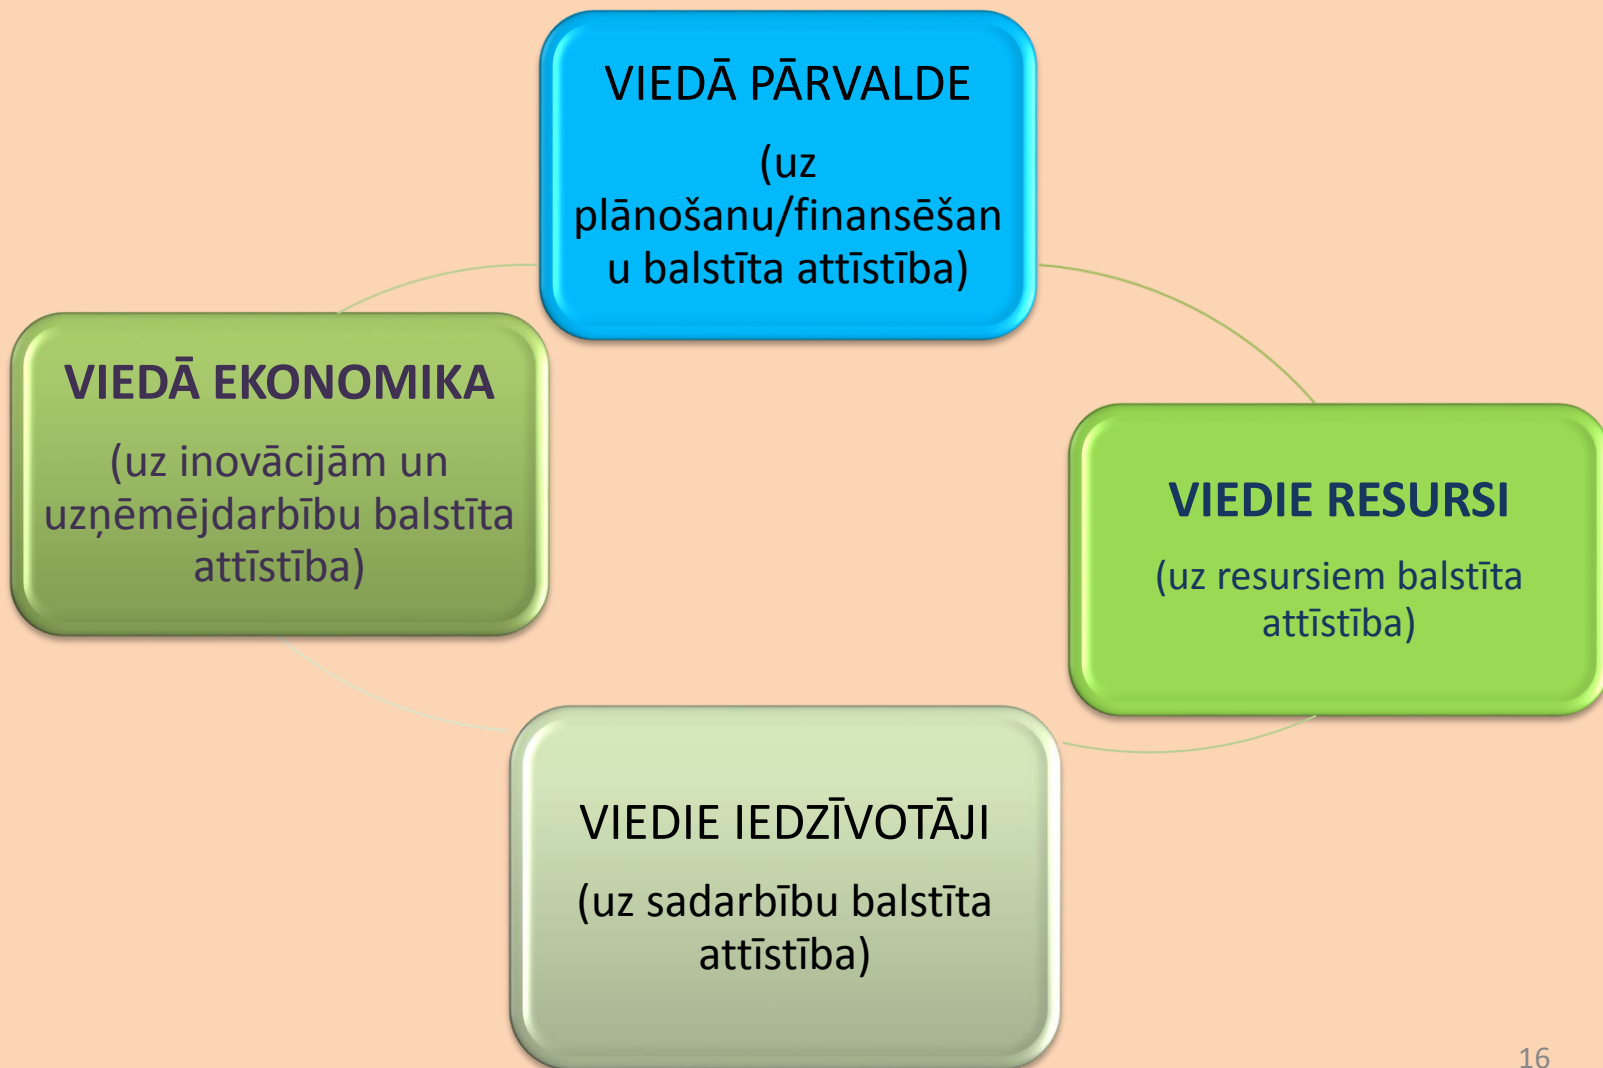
VIEDĀ PĀRVALDE

(uz plānošanu/finansēšanu balstīta attīstība)

VIEDĀ EKONOMIKA

(uz inovācijām un uzņēmējdarbību balstīta attīstība)

VIEDIE RESURSI

(uz resursiem balstīta attīstība)

VIEDIE IEDZĪVOTĀJI

(uz sadarbību balstīta attīstība)

16